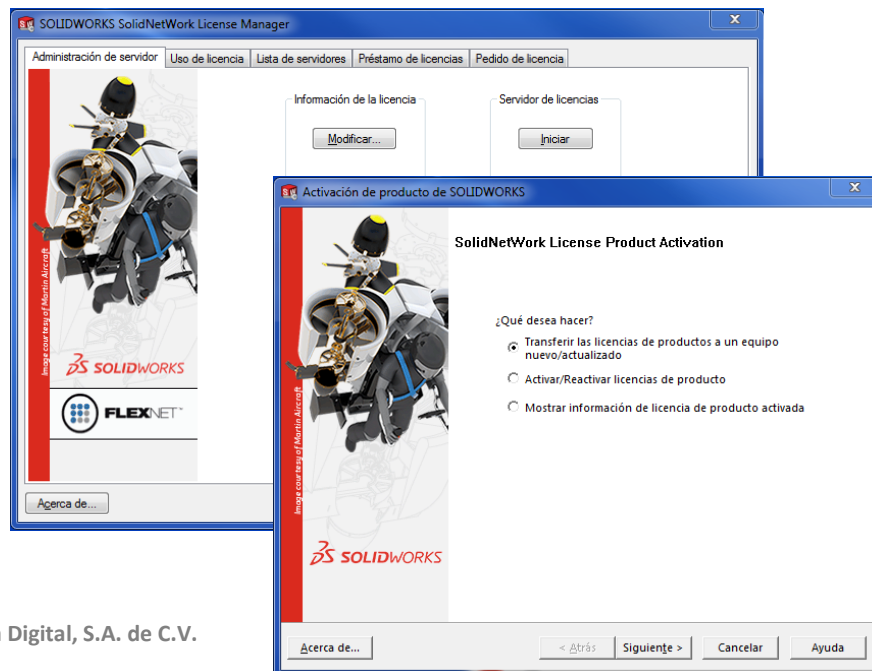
SOLIDWORKS SolidNetWork License Manager

Administración de servidor | Uso de licencia | Lista de servidores | Préstamo de licencias | Pedido de licencia

Image courtesy of Martin Aircraft

SOLIDWORKS

FLEXNET

Información de la licencia

Modificar...

Servidor de licencias

Iniciar

Acerca de...

Activación de producto de SOLIDWORKS

SolidNetWork License Product Activation

Image courtesy of Martin Aircraft

SOLIDWORKS

¿Qué desea hacer?

Transferir las licencias de productos a un equipo nuevo/actualizado

Activar/Reactivar licencias de producto

Mostrar información de licencia de producto activada

Acerca de...

< Atrás

Siguiente >

Cancelar

Ayuda

n Digital, S.A. de C.V.